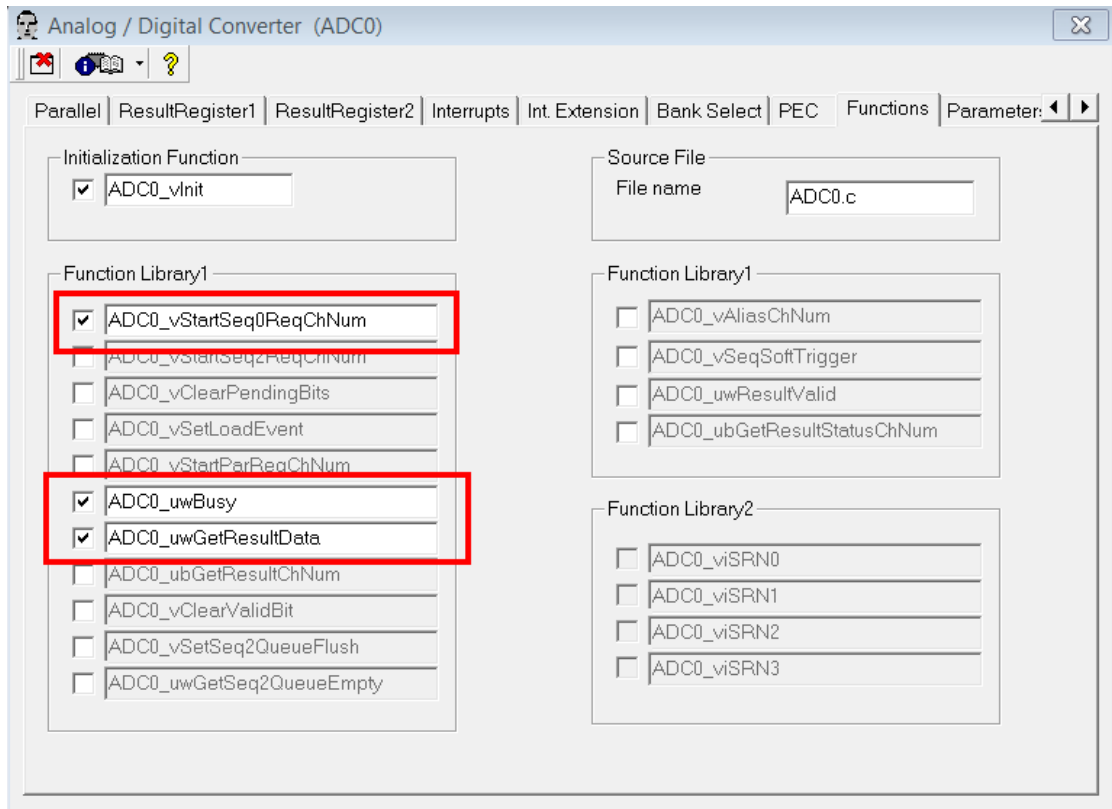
Analog / Digital Converter (ADC0)

?

Parallel | ResultRegister1 | ResultRegister2 | Interrupts | Int. Extension | Bank Select | PEC | Functions | Parameter

Initialization Function
ADC0_vInit

Function Library1
ADC0_vStartSeq0ReqChNum
ADC0_vStartSeq2ReqChNum
ADC0_vClearPendingBits
ADC0_vSetLoadEvent
ADC0_vStartParReqChNum
ADC0_uwBusy
ADC0_uwGetResultData
ADC0_ubGetResultChNum
ADC0_vClearValidBit
ADC0_vSetSeq2QueueFlush
ADC0_uwGetSeq2QueueEmpty

Source File
File name
ADC0.c

Function Library1
ADC0_vAliasChNum
ADC0_vSeqSoftTrigger
ADC0_uwResultValid
ADC0_ubGetResultStatusChNum

Function Library2
ADC0_viSRN0
ADC0_viSRN1
ADC0_viSRN2
ADC0_viSRN3